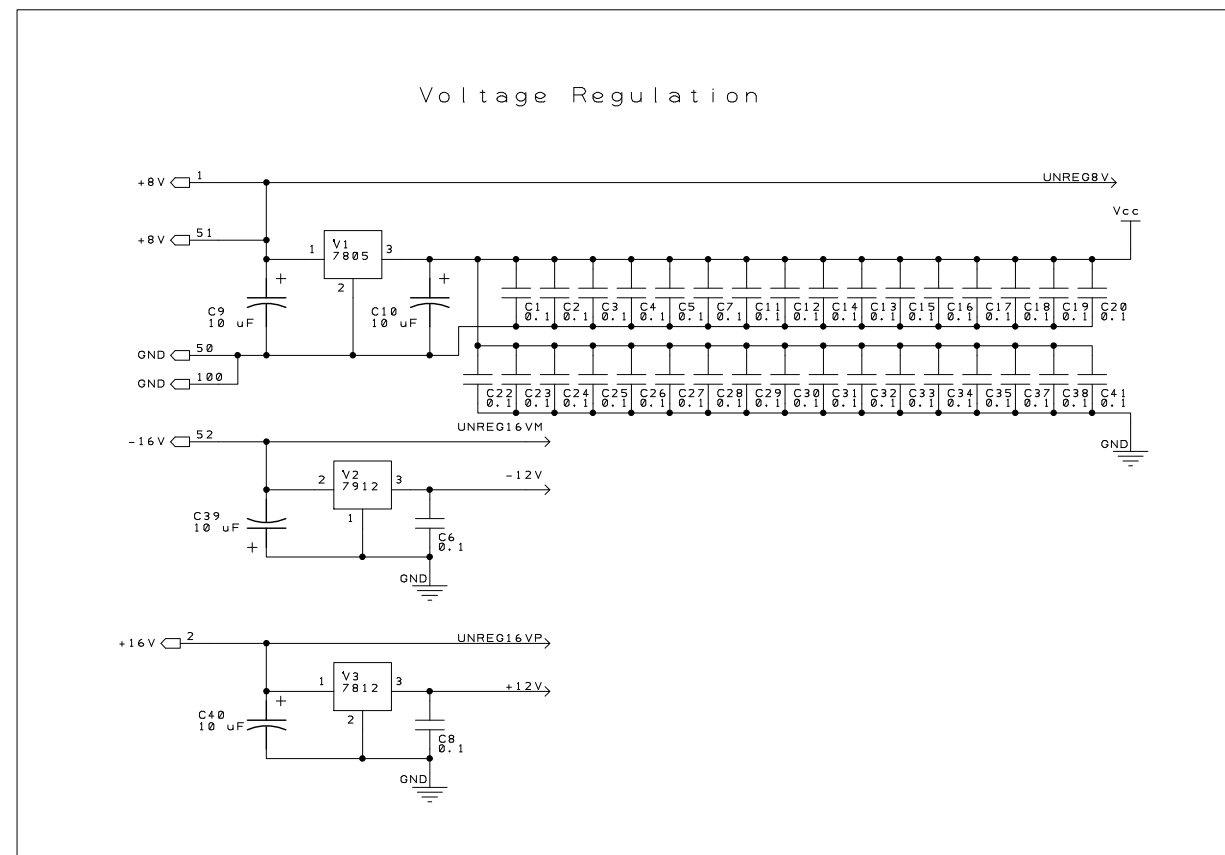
Voltage Regulation

+8V 1

UNREG8V

Vcc

+8V 51

1 V1 7805 3

2

+

C9 10 uF

+

C10 10 uF

C1 0.1 C2 0.1 C3 0.1 C4 0.1 C5 0.1 C7 0.1 C11 0.1 C12 0.1 C14 0.1 C13 0.1 C15 0.1 C16 0.1 C17 0.1 C18 0.1 C19 0.1 C20 0.1

GND 50

GND 100

C22 0.1 C23 0.1 C24 0.1 C25 0.1 C26 0.1 C27 0.1 C28 0.1 C29 0.1 C30 0.1 C31 0.1 C32 0.1 C33 0.1 C34 0.1 C35 0.1 C37 0.1 C38 0.1 C41 0.1

UNREG16VM

GND

-16V 52

2 V2 7912 3

1

-12V

C39 10 uF

+

C6 0.1

GND

+16V 2

UNREG16VP

1 V3 7812 3

2

+12V

C40 10 uF

+

C8 0.1

GND